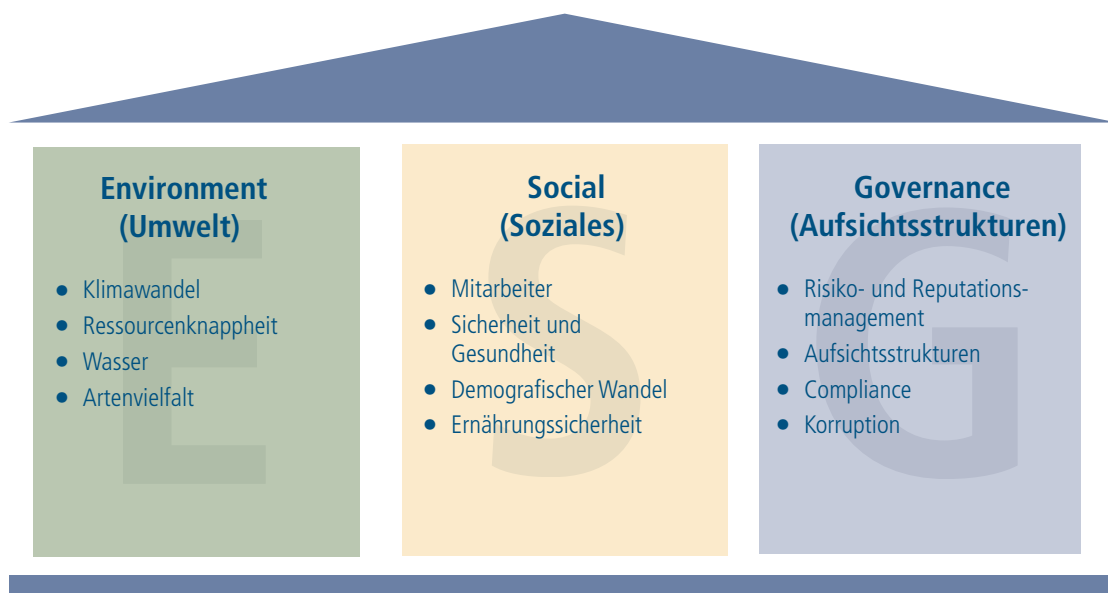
Environment (Umwelt)

E

- Klimawandel
- Ressourcenknappheit
- Wasser
- Artenvielfalt

Social (Soziales)

S

- Mitarbeiter
- Sicherheit und Gesundheit
- Demografischer Wandel
- Ernährungssicherheit

Governance (Aufsichtsstrukturen)

G

- Risiko- und Reputationsmanagement
- Aufsichtsstrukturen
- Compliance
- Korruption